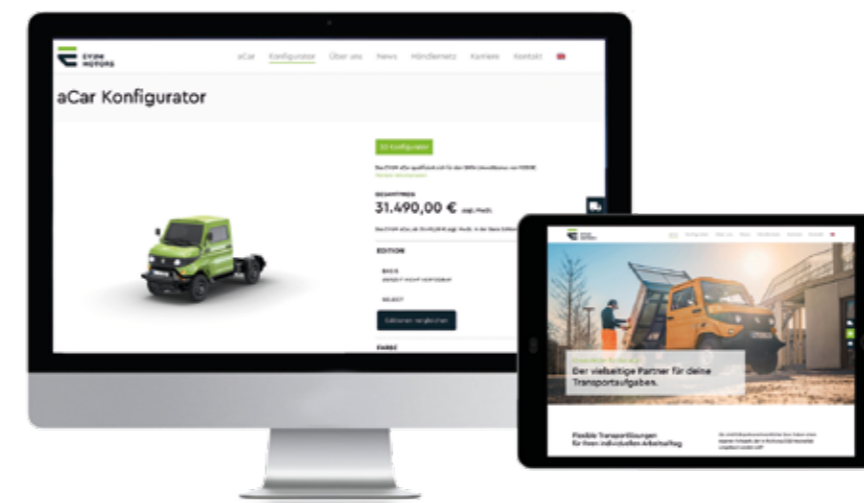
EVUM MOTORS

aCar Konfigurator Über uns News Händlernetz Karriere Kontakt

aCar Konfigurator

3D Konfigurator

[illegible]

GESAMTPREIS

31.490,00 € zzgl. MwSt.

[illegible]

EDITION

BASIS

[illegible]

SELECT

Editionen vergleichen

FARBE

EVUM MOTORS

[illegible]

Der vielseitige Partner für deine Transportaufgaben.

Flexible Transportlösungen für Ihren individuellen Arbeitsalltag

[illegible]